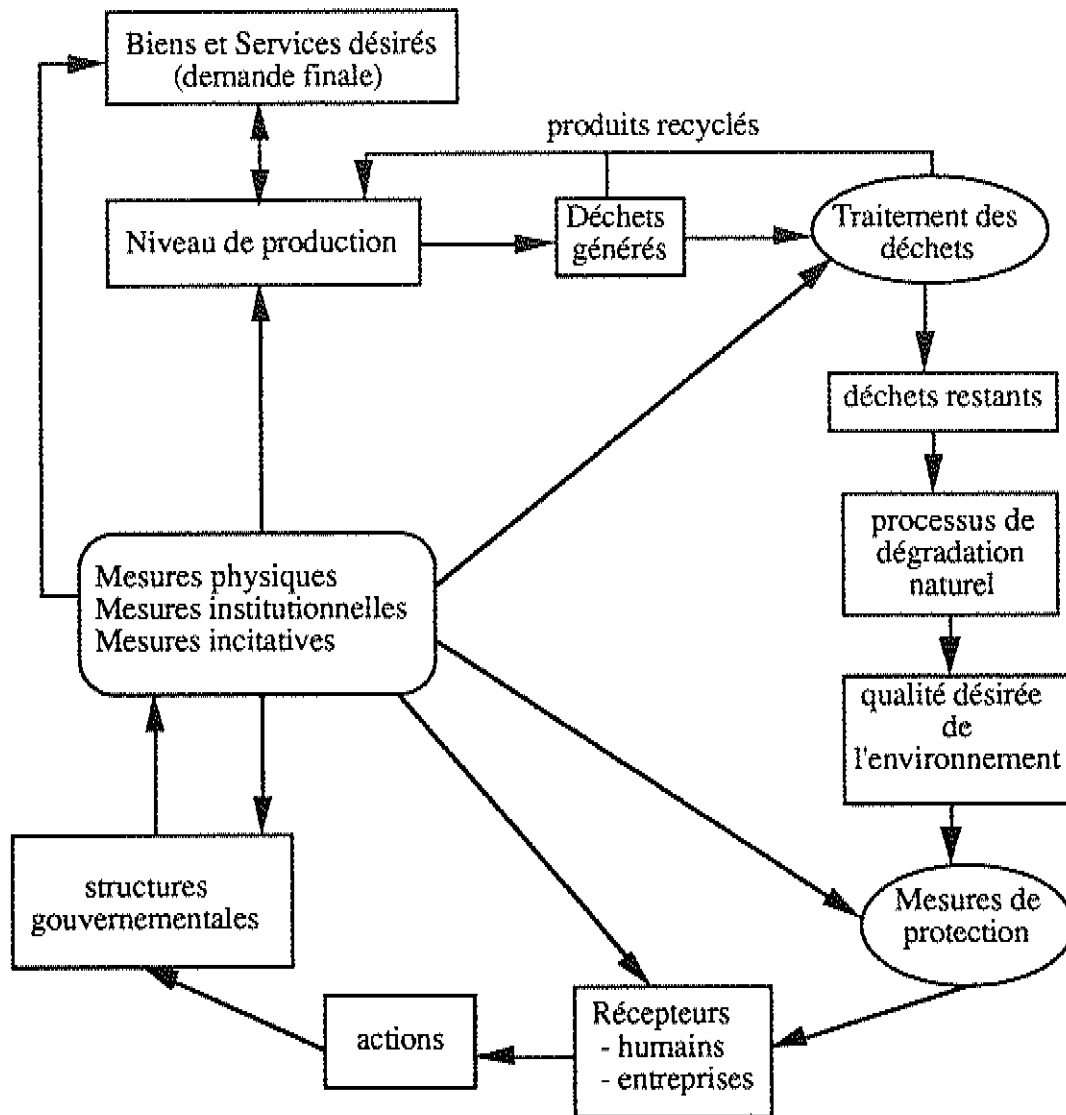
Biens et Services désirés (demande finale)

produits recyclés

Niveau de production

Déchets générés

Traitement des déchets

déchets restants

processus de dégradation naturel

Mesures physiques
Mesures institutionnelles
Mesures incitatives

qualité désirée de l'environnement

structures gouvernementales

Mesures de protection

actions

Récepteurs
- humains
- entreprises